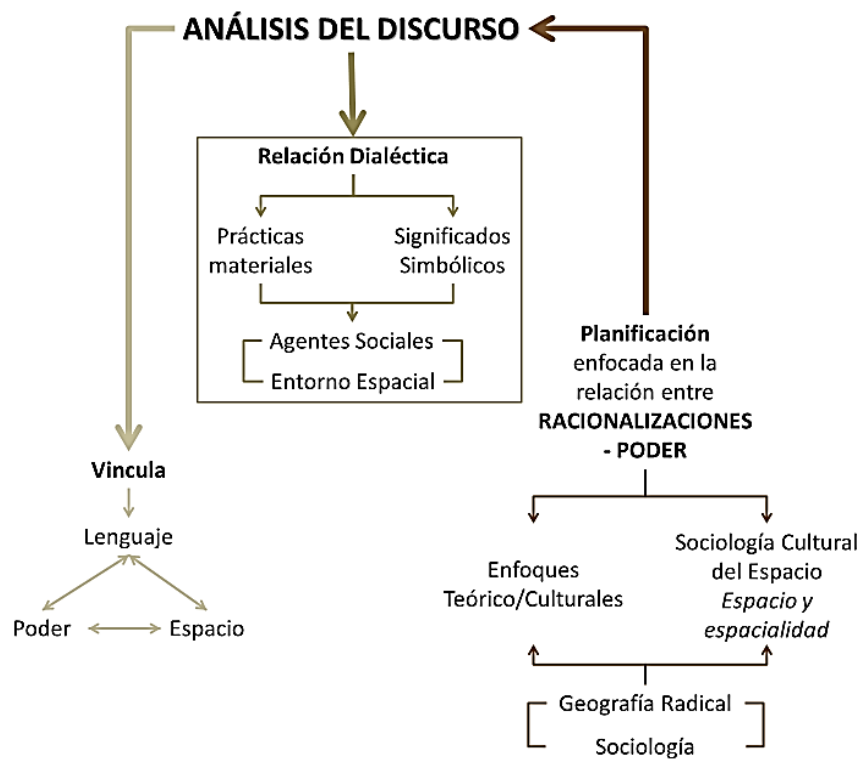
ANÁLISIS DEL DISCURSO

Relación Dialéctica

Prácticas materiales

Significados Simbólicos

Agentes Sociales

Entorno Espacial

Planificación enfocada en la relación entre RACIONALIZACIONES - PODER

Vincula

Lenguaje

Poder

Espacio

Enfoques Teórico/Culturales

Sociología Cultural del Espacio *Espacio y espacialidad*

Geografía Radical

Sociología